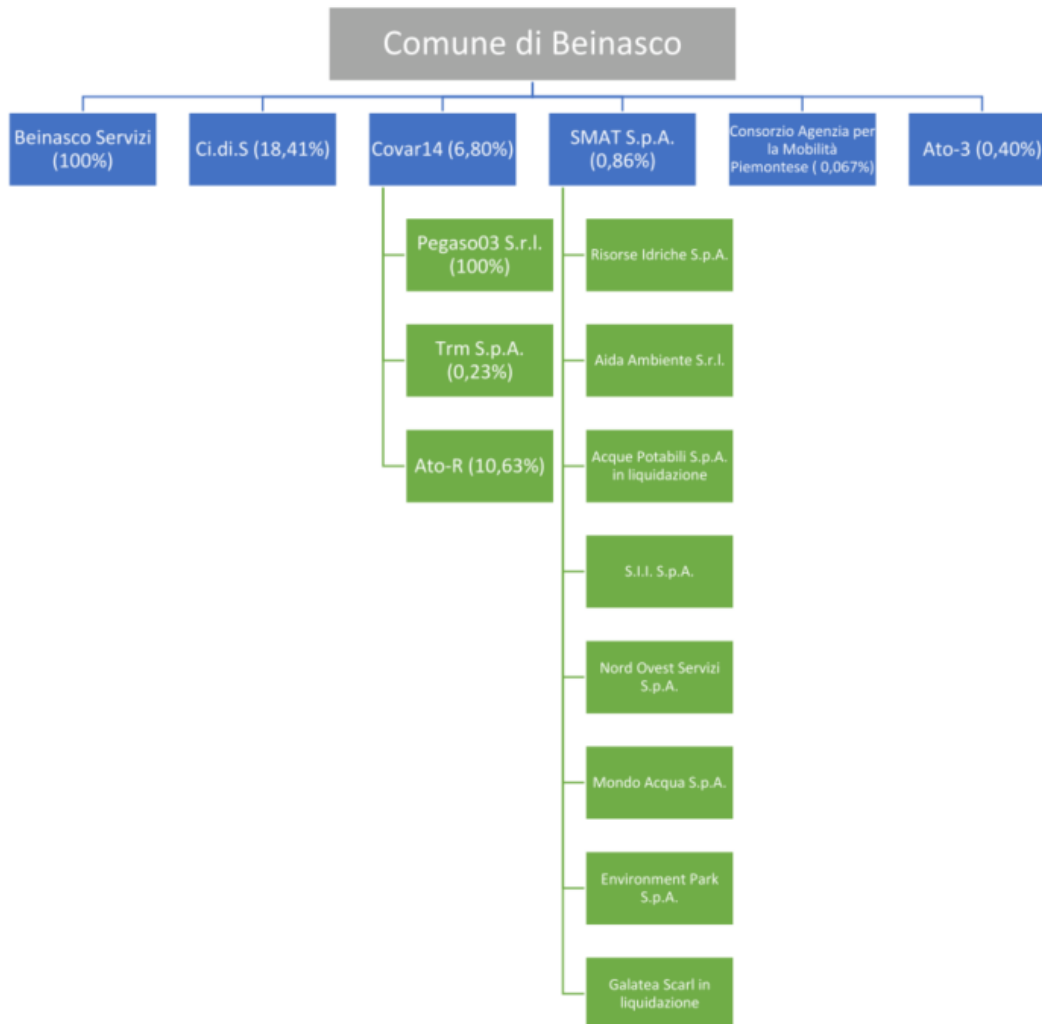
Comune di Beinasco

Beinasco Servizi (100%)

Ci.di.S (18,41%)

Covar14 (6,80%)

SMAT S.p.A. (0,86%)

Consorzio Agenzia per la Mobilità Piemontese ( 0,067%)

Ato-3 (0,40%)

Pegaso03 S.r.l. (100%)

Trm S.p.A. (0,23%)

Ato-R (10,63%)

Risorse Idriche S.p.A.

Aida Ambiente S.r.l.

Acque Potabili S.p.A. in liquidazione

S.I.I. S.p.A.

Nord Ovest Servizi S.p.A.

Mondo Acqua S.p.A.

Environment Park S.p.A.

Galatea Scarl in liquidazione